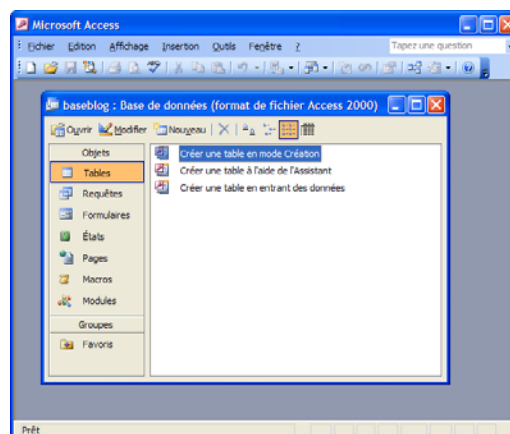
Microsoft Access

Fichier Edition Affichage Insertion Outils Fenêtre ?

Tapez une question

baseblog : Base de données (format de fichier Access 2000)

Ouvrir Modifier Nouveau

Objets

Tables

Requêtes

Formulaires

États

Pages

Macros

Modules

Groupes

Favoris

Créer une table en mode Création

Créer une table à l'aide de l'Assistant

Créer une table en entrant des données

Prêt